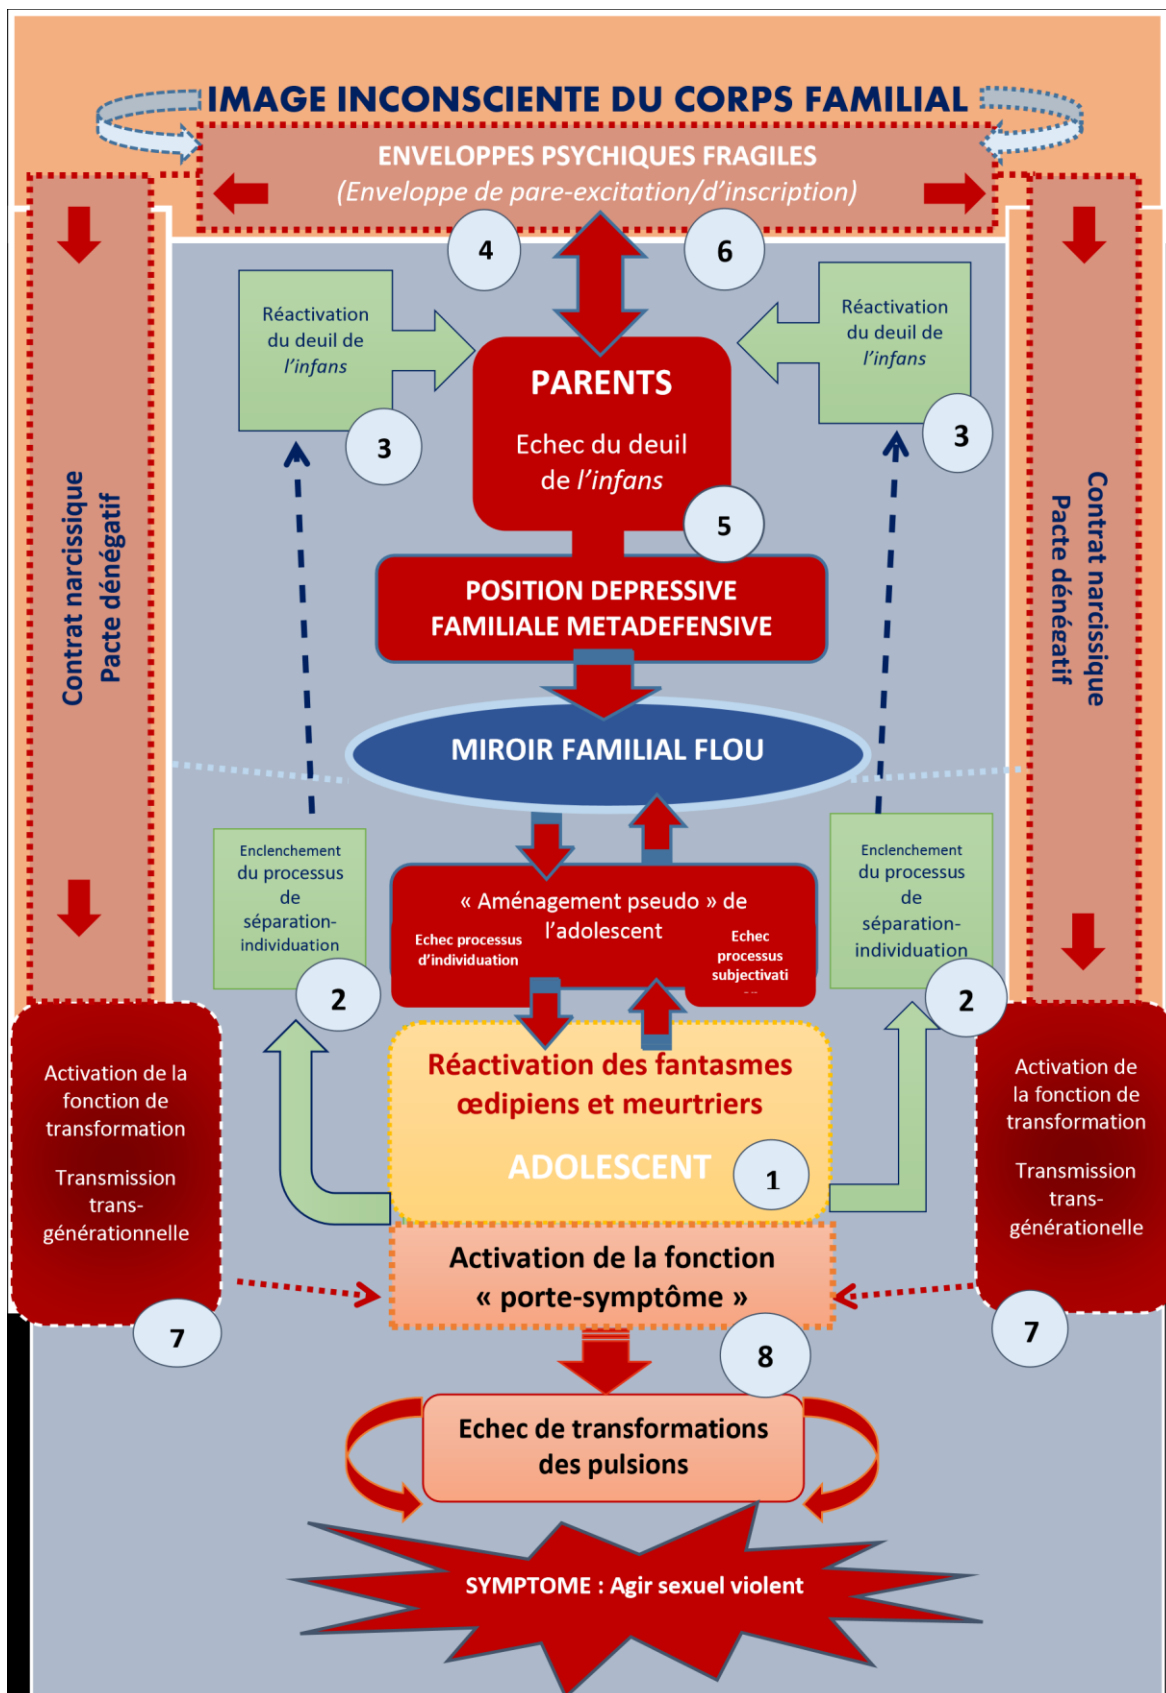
IMAGE INCONSCIENTE DU CORPS FAMILIAL

ENVELOPPES PSYCHIQUES FRAGILES
(Enveloppe de pare-excitation/d'inscription)

4

6

Contrat narcissique
Pacte dénégatif

Réactivation du deuil de l'infans

3

PARENTS
Echec du deuil de l'infans

5

Réactivation du deuil de l'infans

3

Contrat narcissique
Pacte dénégatif

POSITION DEPRESSIVE FAMILIALE METADEFENSIVE

MIROIR FAMILIAL FLOU

Enclenchement du processus de séparation-individuation

2

« Aménagement pseudo » de l'adolescent
Echec processus d'individuation
Echec processus subjectivati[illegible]

Enclenchement du processus de séparation-individuation

2

Activation de la fonction de transformation

Transmission trans-générationnelle

7

Réactivation des fantasmes œdipiens et meurtriers

ADOLESCENT

1

Activation de la fonction de transformation

Transmission trans-générationelle

7

Activation de la fonction « porte-symptôme »

8

Echec de transformations des pulsions

SYMPTOME : Agir sexuel violent